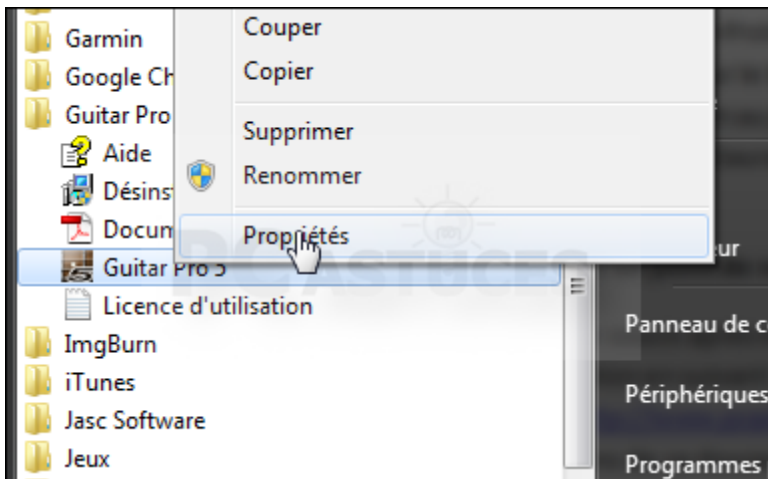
Garmin
Google Ch
Guitar Pro
Aide
Désinst
Docum
Guitar Pro 5
Licence d'utilisation
ImgBurn
iTunes
Jasc Software
Jeux

Couper
Copier
Supprimer
Renommer
Propriétés

PCASTUCES

eur
Panneau de c
Périphériques
Programmes